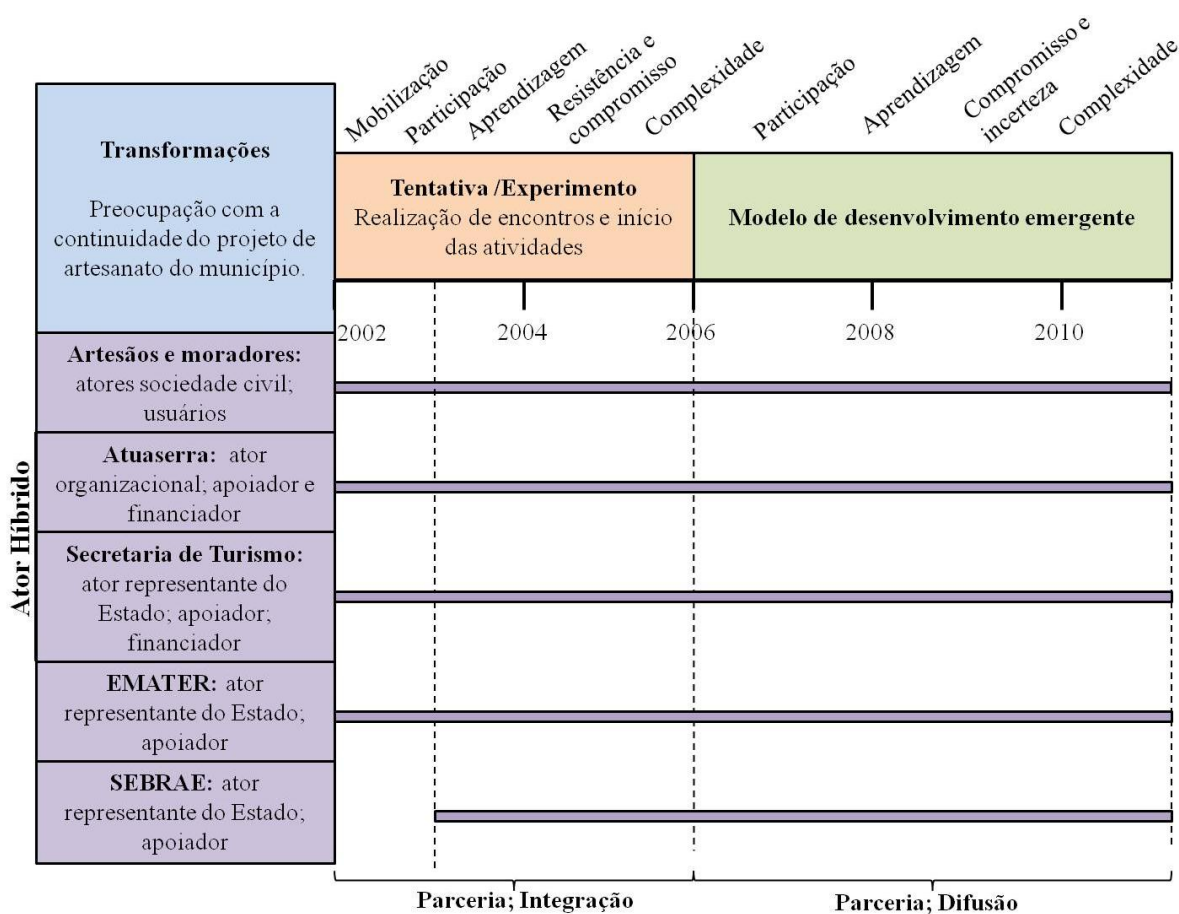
Mobilização Participação Aprendizagem Resistência e compromisso Complexidade Participação Aprendizagem Compromisso e incerteza Complexidade

**Transformações**

Preocupação com a continuidade do projeto de artesanato do município.

**Tentativa /Experimento**
Realização de encontros e início das atividades

**Modelo de desenvolvimento emergente**

2002 2004 2006 2008 2010

Ator Híbrido

**Artesãos e moradores:** atores sociedade civil; usuários

**Atuaserra:** ator organizacional; apoiador e financiador

**Secretaria de Turismo:** ator representante do Estado; apoiador; financiador

**EMATER:** ator representante do Estado; apoiador

**SEBRAE:** ator representante do Estado; apoiador

**Parceria; Integração**

**Parceria; Difusão**